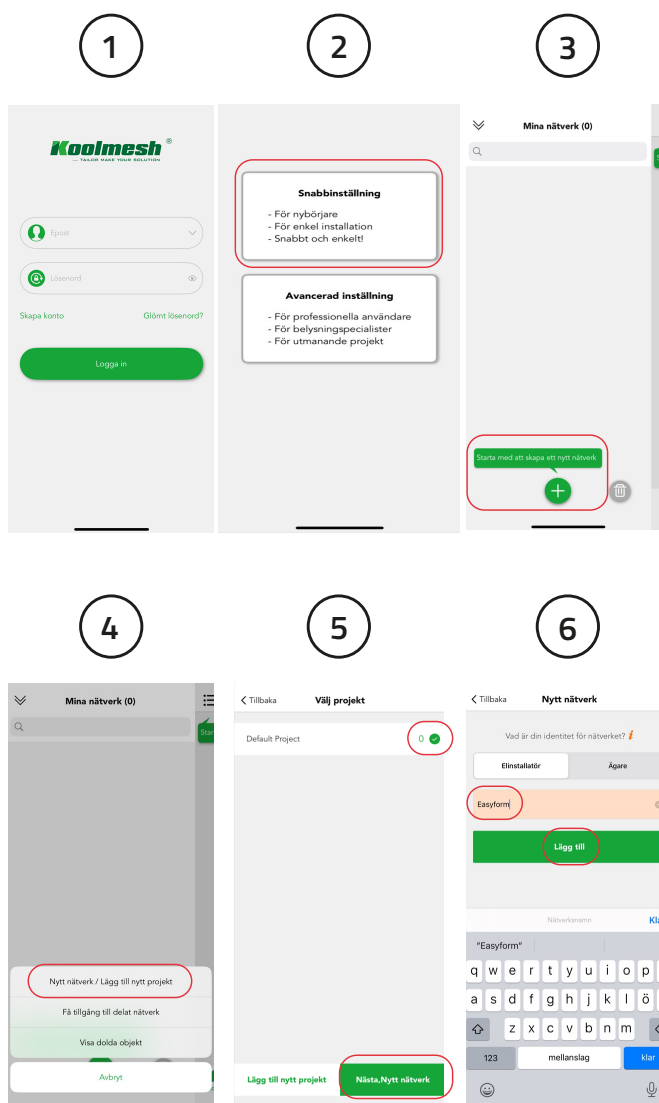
1

2

3

Koolmesh®
— TAILOR MAKE YOUR SOLUTION

Epost

Lösenord

Skapa konto

Glömt lösenord?

Logga in

Snabbinställning
- För nybörjare
- För enkel installation
- Snabbt och enkelt!

Avancerad inställning
- För professionella användare
- För belysningspecialister
- För utmanande projekt

Mina nätverk (0)

Starta med att skapa ett nytt nätverk

4

5

6

Mina nätverk (0)

Star

Nytt nätverk / Lägg till nytt projekt

Få tillgång till delat nätverk

Visa dolda objekt

Avbryt

Tillbaka

Välj projekt

Default Project

0

Lägg till nytt projekt

Nästa,Nytt nätverk

Tillbaka

Nytt nätverk

Vad är din identitet för nätverket?

Elinstallatör

Ägare

Easyform

Lägg till

Nätverksnamn

Kla

"Easyform"

q w e r t y u i o p

a s d f g h j k l ö

z x c v b n m

123

mellanslag

klar